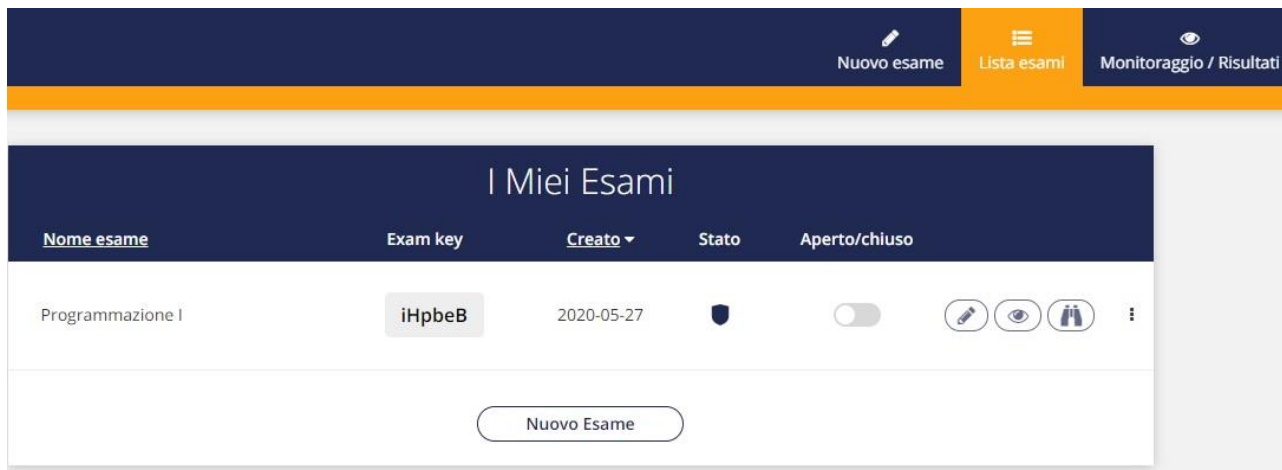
Nuovo esame Lista esami Monitoraggio / Risultati

I Miei Esami

| Nome esame | Exam key | Creato | Stato | Aperto/chiuso |
|---|---|---|---|---|
| Programmazione I | iHpbeB | 2020-05-27 | | |

Nuovo Esame